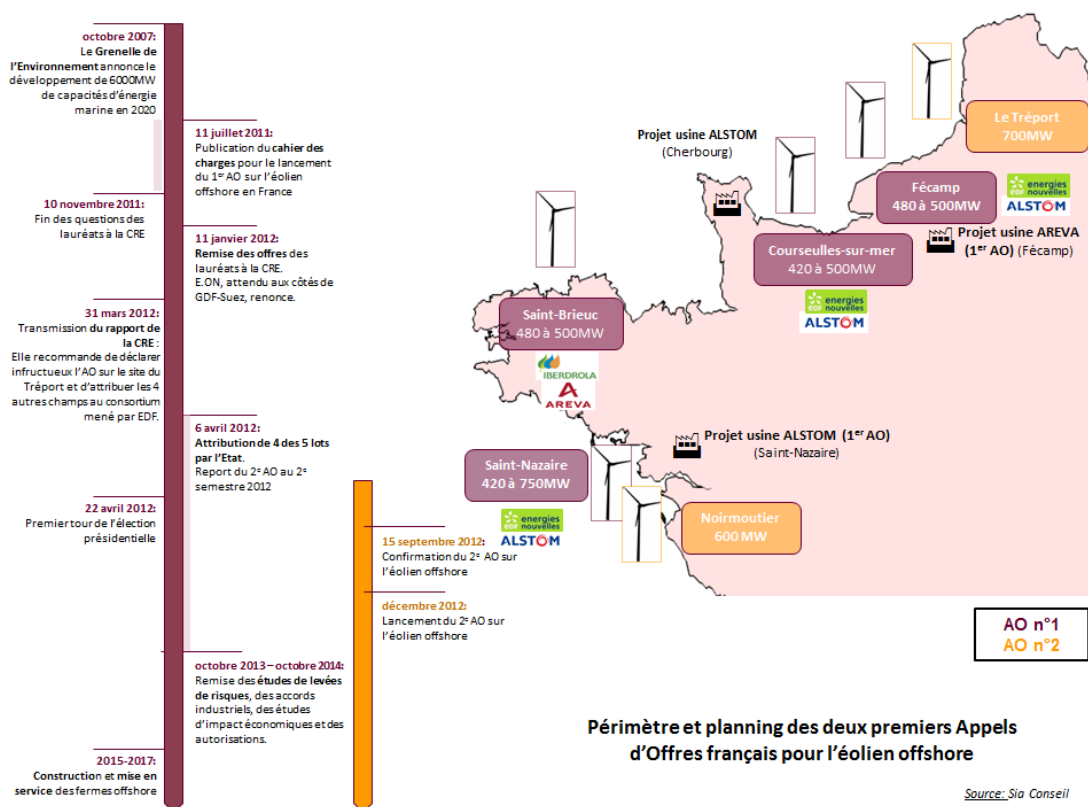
octobre 2007:
Le Grenelle de l'Environnement annonce le développement de 6000MW de capacités d'énergie marine en 2020

11 juillet 2011:
Publication du cahier des charges pour le lancement du 1er AO sur l'éolien offshore en France

10 novembre 2011:
Fin des questions des lauréats à la CRE

11 janvier 2012:
Remise des offres des lauréats à la CRE. E.ON, attendu aux côtés de GDF-Suez, renonce.

31 mars 2012:
Transmission du rapport de la CRE :
Elle recommande de déclarer infructueux l'AO sur le site du Tréport et d'attribuer les 4 autres champs au consortium mené par EDF.

6 avril 2012:
Attribution de 4 des 5 lots par l'Etat.
Report du 2e AO au 2e semestre 2012

22 avril 2012:
Premier tour de l'élection présidentielle

15 septembre 2012:
Confirmation du 2e AO sur l'éolien offshore

décembre 2012:
Lancement du 2e AO sur l'éolien offshore

octobre 2013 – octobre 2014:
Remise des études de levées de risques, des accords industriels, des études d'impact économiques et des autorisations.

2015-2017:
Construction et mise en service des fermes offshore

Projet usine ALSTOM
(Cherbourg)

Le Tréport
700MW

Fécamp
480 à 500MW

energies nouvelles
ALSTOM

Projet usine AREVA
(1er AO) (Fécamp)

Courseulles-sur-mer
420 à 500MW

energies nouvelles
ALSTOM

Saint-Brieuc
480 à 500MW

IBERDROLA
AREVA

Projet usine ALSTOM (1er AO)
(Saint-Nazaire)

Saint-Nazaire
420 à 750MW

energies nouvelles
ALSTOM

Noirmoutier
600 MW

AO n°1
AO n°2

Périmètre et planning des deux premiers Appels d'Offres français pour l'éolien offshore

Source: Sia Conseil